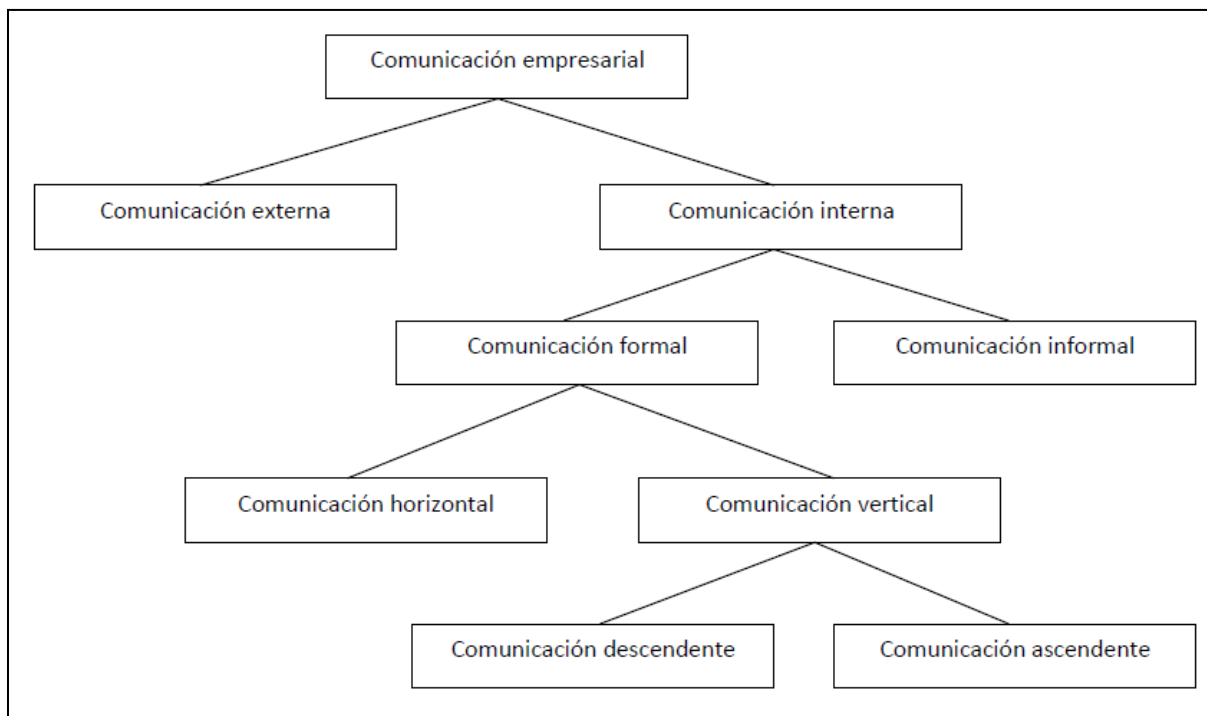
Comunicación empresarial

Comunicación externa

Comunicación interna

Comunicación formal

Comunicación informal

Comunicación horizontal

Comunicación vertical

Comunicación descendente

Comunicación ascendente